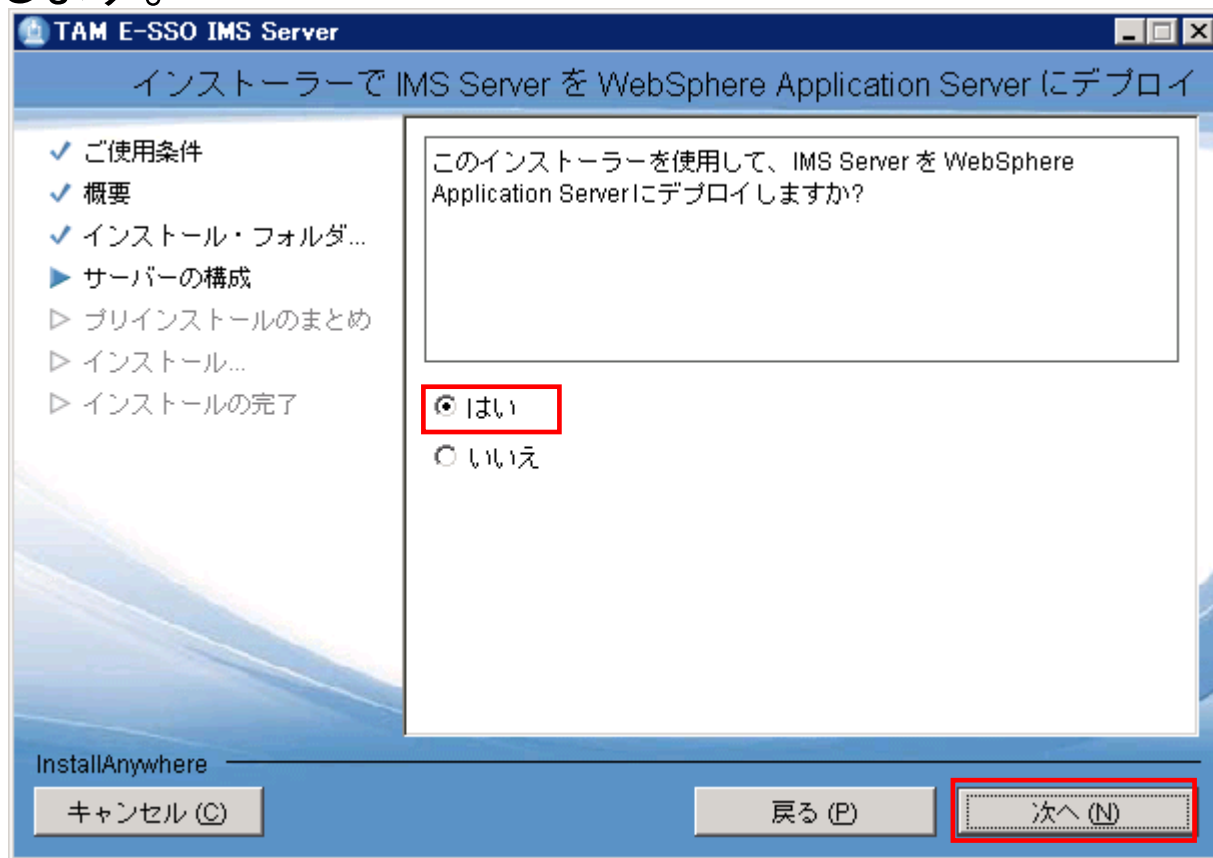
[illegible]

TAM E-SSO IMS Server

インストーラーで IMS Server を WebSphere Application Server にデプロイ

✓ ご使用条件
✓ 概要
✓ インストール・フォルダ...
▶ サーバーの構成
▷ プリインストールのまとめ
▷ インストール...
▷ インストールの完了

このインストーラーを使用して、IMS Server を WebSphere Application Serverにデプロイしますか?

はい
いいえ

InstallAnywhere

キャンセル (C)

戻る (P)

次へ (N)